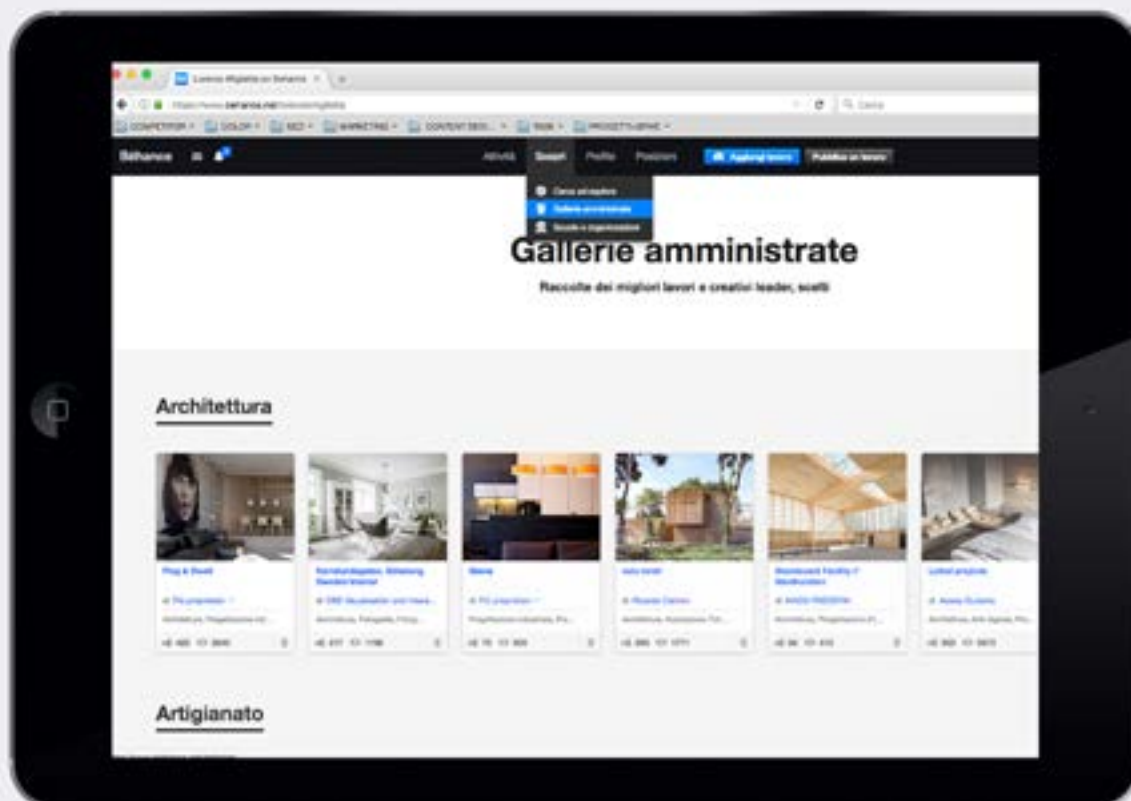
Behance

Attività Scopri Profilo Posizioni Aggiungi lavoro Pubblica un lavoro

Cerca ed esplora
Gallerie amministrate
Scuole e organizzazioni

Gallerie amministrate

Raccolte dei migliori lavori e creativi leader, scelti

Architettura

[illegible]

Artigianato